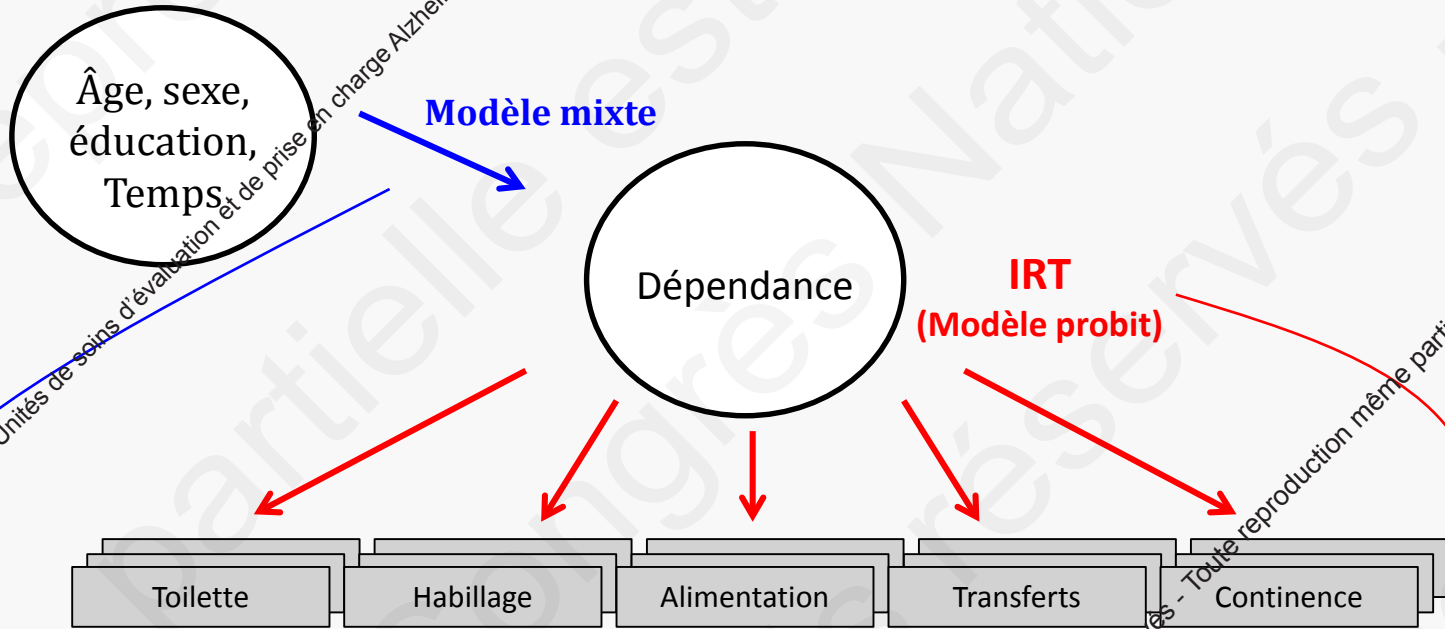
Âge, sexe, éducation, Temps

Modèle mixte

Dépendance

IRT
(Modèle probit)

Toilette

Habillage

Alimentation

Transferts

Continence

Unités de soins d'évaluation et de prise en charge Alzhei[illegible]

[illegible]és - Toute reproduction même parti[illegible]

partielle est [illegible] Congrès Natio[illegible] réservés